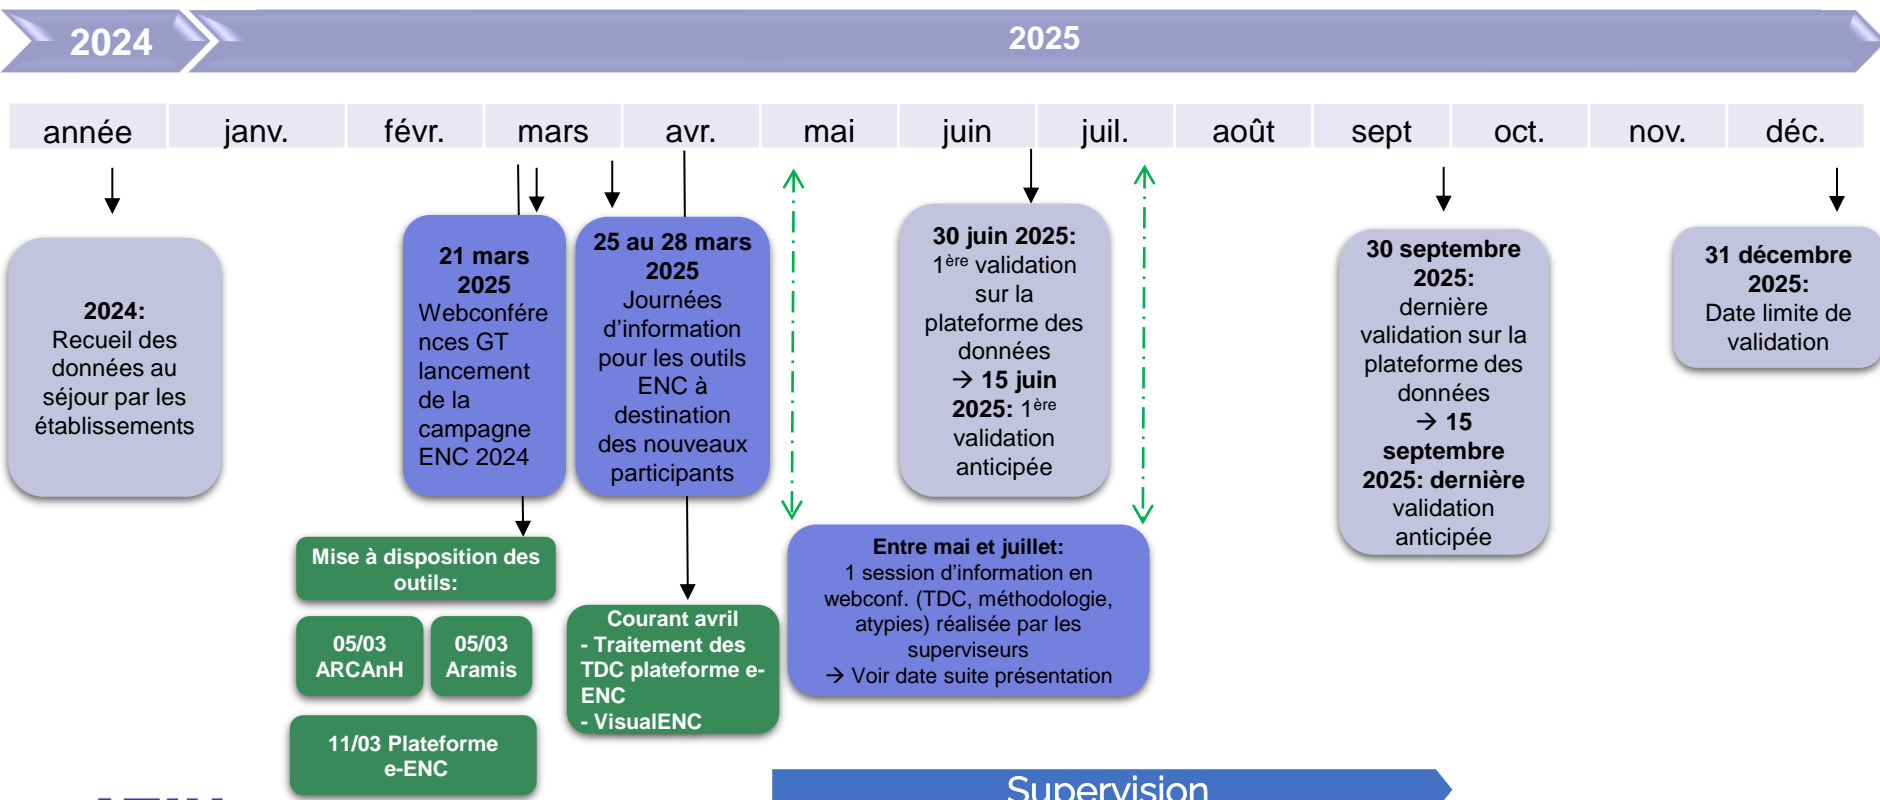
2024

2025

| année | janv. | févr. | mars | avr. | mai | juin | juil. | août | sept | oct. | nov. | déc. |
|---|---|---|---|---|---|---|---|---|---|---|---|---|

**2024:** Recueil des données au séjour par les établissements

**21 mars 2025** Webconférences GT lancement de la campagne ENC 2024

**25 au 28 mars 2025** Journées d'information pour les outils ENC à destination des nouveaux participants

**30 juin 2025:** 1$^{ère}$ validation sur la plateforme des données → **15 juin 2025:** 1$^{ère}$ validation anticipée

**30 septembre 2025:** dernière validation sur la plateforme des données → **15 septembre 2025: dernière** validation anticipée

**31 décembre 2025:** Date limite de validation

Mise à disposition des outils:

05/03 ARCAnH

05/03 Aramis

11/03 Plateforme e-ENC

Courant avril
- Traitement des TDC plateforme e-ENC
- VisualENC

**Entre mai et juillet:**
1 session d'information en webconf. (TDC, méthodologie, atypies) réalisée par les superviseurs
→ Voir date suite présentation

Supervision